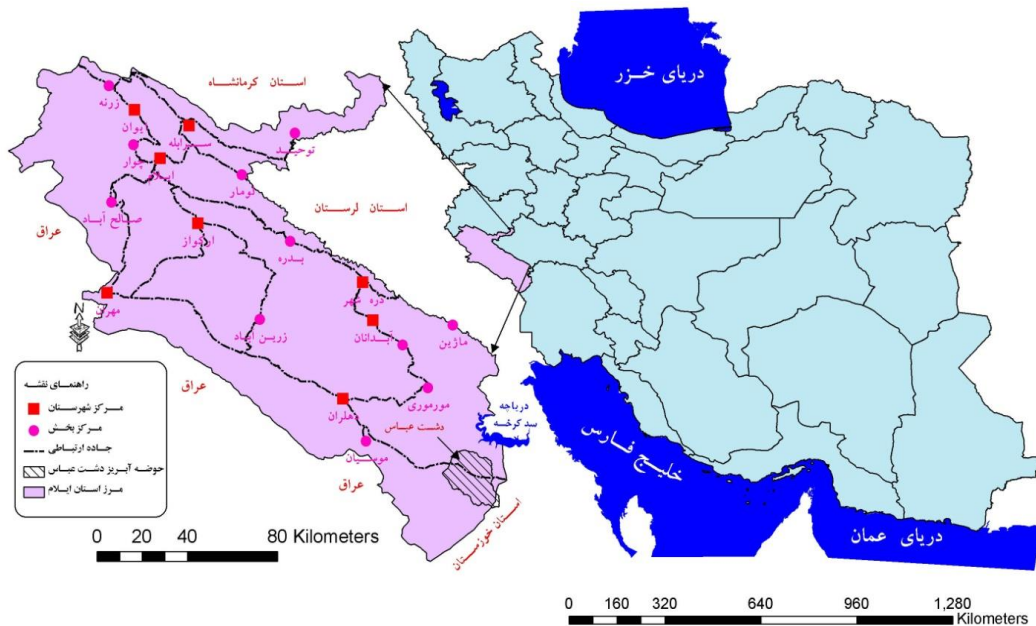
استان کرمانشاه
زرنه
ایوان
سرابله
توحید
چوار
ایلام
بومار
صالح آباد
استان لرستان
عراق
ارکواز
بدره
دره شهر
مهران
N
آبدانان
ماژین
زرین آباد
راهنمای نقشه
مرکز شهرستان
مرکز بخش
جاده ارتباطی
حوضه آبریز دشت عباس
مرز استان ایلام
عراق
مورموری
دهلران
دشت عباس
دریاچه سد کرخه
موسیان
عراق
استان خوزستان
0 20 40 80 Kilometers
دریای خزر
خلیج فارس
دریای عمان
0 160 320 640 960 1,280 Kilometers